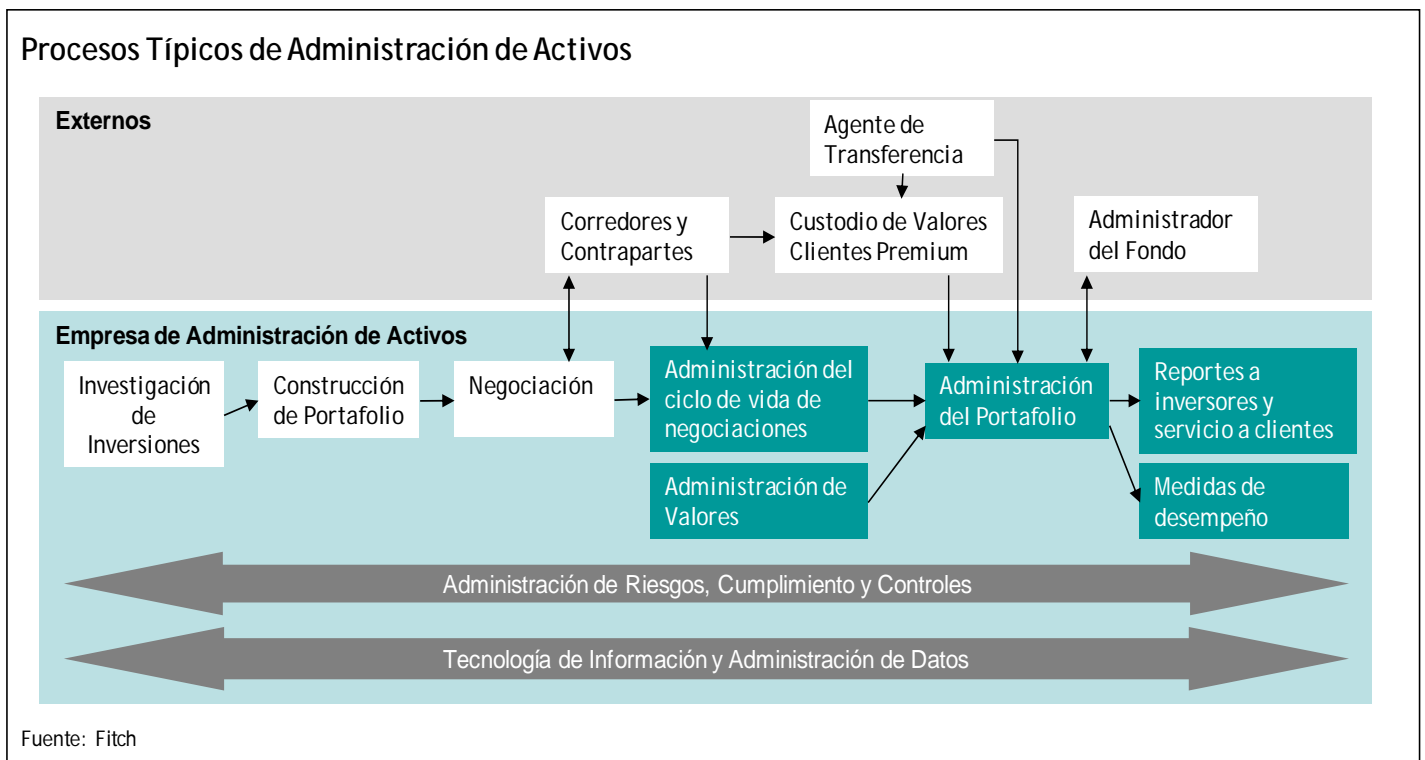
Procesos Típicos de Administración de Activos

Externos

Agente de Transferencia

Corredores y Contrapartes

Custodio de Valores Clientes Premium

Administrador del Fondo

Empresa de Administración de Activos

Investigación de Inversiones

Construcción de Portafolio

Negociación

Administración del ciclo de vida de negociaciones

Administración de Valores

Administración del Portafolio

Reportes a inversores y servicio a clientes

Medidas de desempeño

Administración de Riesgos, Cumplimiento y Controles

Tecnología de Información y Administración de Datos

Fuente: Fitch